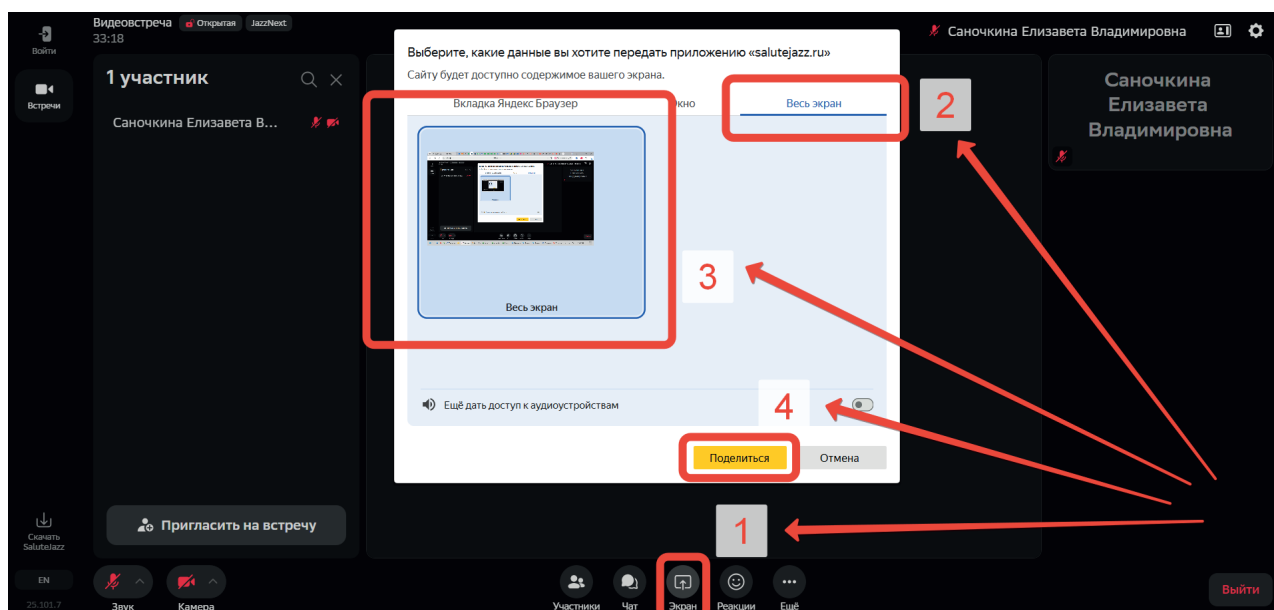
Войти

Встречи

Видеовстреча Открытая JazzNext
33:18

Саночкина Елизавета Владимировна

1 участник

Саночкина Елизавета В...

Саночкина Елизавета Владимировна

Выберите, какие данные вы хотите передать приложению «salutejazz.ru»
Сайту будет доступно содержимое вашего экрана.

Вкладка Яндекс Браузер
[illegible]кно
Весь экран

Весь экран

Ещё дать доступ к аудиоустройствам

Поделиться
Отмена

2
3
4
1

Скачать SaluteJazz

Пригласить на встречу

EN
25.101.7

Звук
Камера

Участники
Чат
Экран
Реакции
Ещё

Выйти